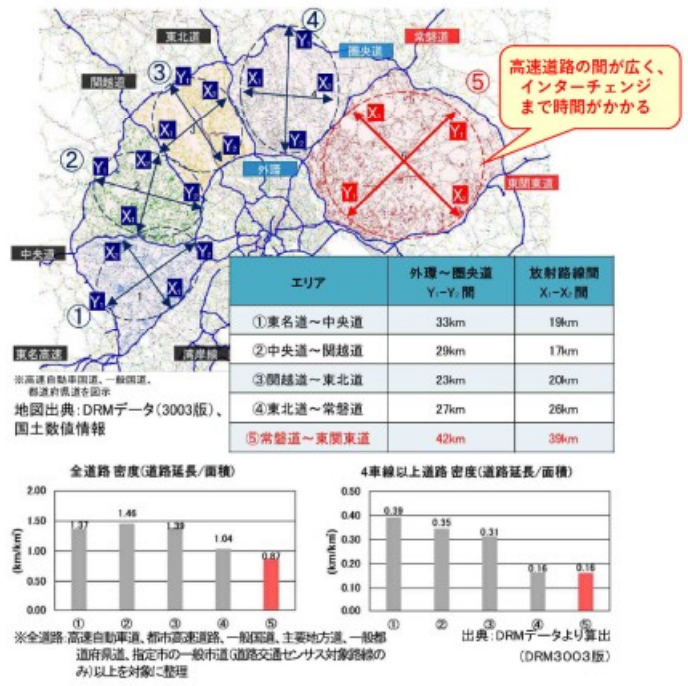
東北道

常磐道

関越道

圏央道

高速道路の間が広く、インターチェンジまで時間がかかる

外環

東関東道

中央道

東名高速

湾岸線

①
②
③
④
⑤

$Y_1$ $Y_2$ $X_1$ $X_2$

※高速自動車国道、一般国道、都道府県道を図示

地図出典：DRMデータ（3003版）、国土数値情報

| エリア | 外環～圏央道 $Y_1$-$Y_2$間 | 放射路線間 $X_1$-$X_2$間 |
|---|---|---|
| ①東名道～中央道 | 33km | 19km |
| ②中央道～関越道 | 29km | 17km |
| ③関越道～東北道 | 23km | 20km |
| ④東北道～常磐道 | 27km | 26km |
| ⑤常磐道～東関東道 | 42km | 39km |

全道路 密度（道路延長/面積）

(km/km²)

2.00
1.50
1.00
0.50
0.00

1.37
1.46
1.39
1.04
0.87

① ② ③ ④ ⑤

4車線以上道路 密度（道路延長/面積）

(km/km²)

0.50
0.40
0.30
0.20
0.10
0.00

0.39
0.35
0.31
0.16
0.16

① ② ③ ④ ⑤

※全道路：高速自動車道、都市高速道路、一般国道、主要地方道、一般都道府県道、指定市の一般市道（道路交通センサス対象路線のみ）以上を対象に整理

出典：DRMデータより算出（DRM3003版）